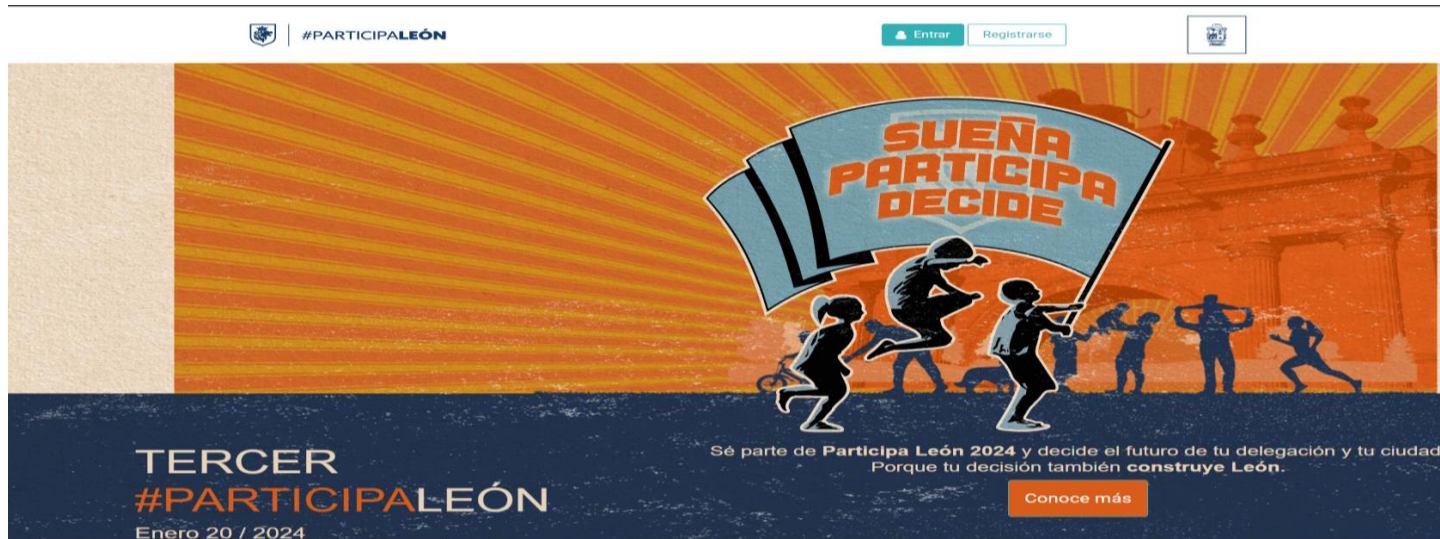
#PARTICIPALEÓN

Entrar
Registrarse

SUEÑA
PARTICIPA
DECIDE

TERCER
#PARTICIPALEÓN
Enero 20 / 2024

Sé parte de Participa León 2024 y decide el futuro de tu delegación y tu ciudad.
Porque tu decisión también construye León.

Conoce más